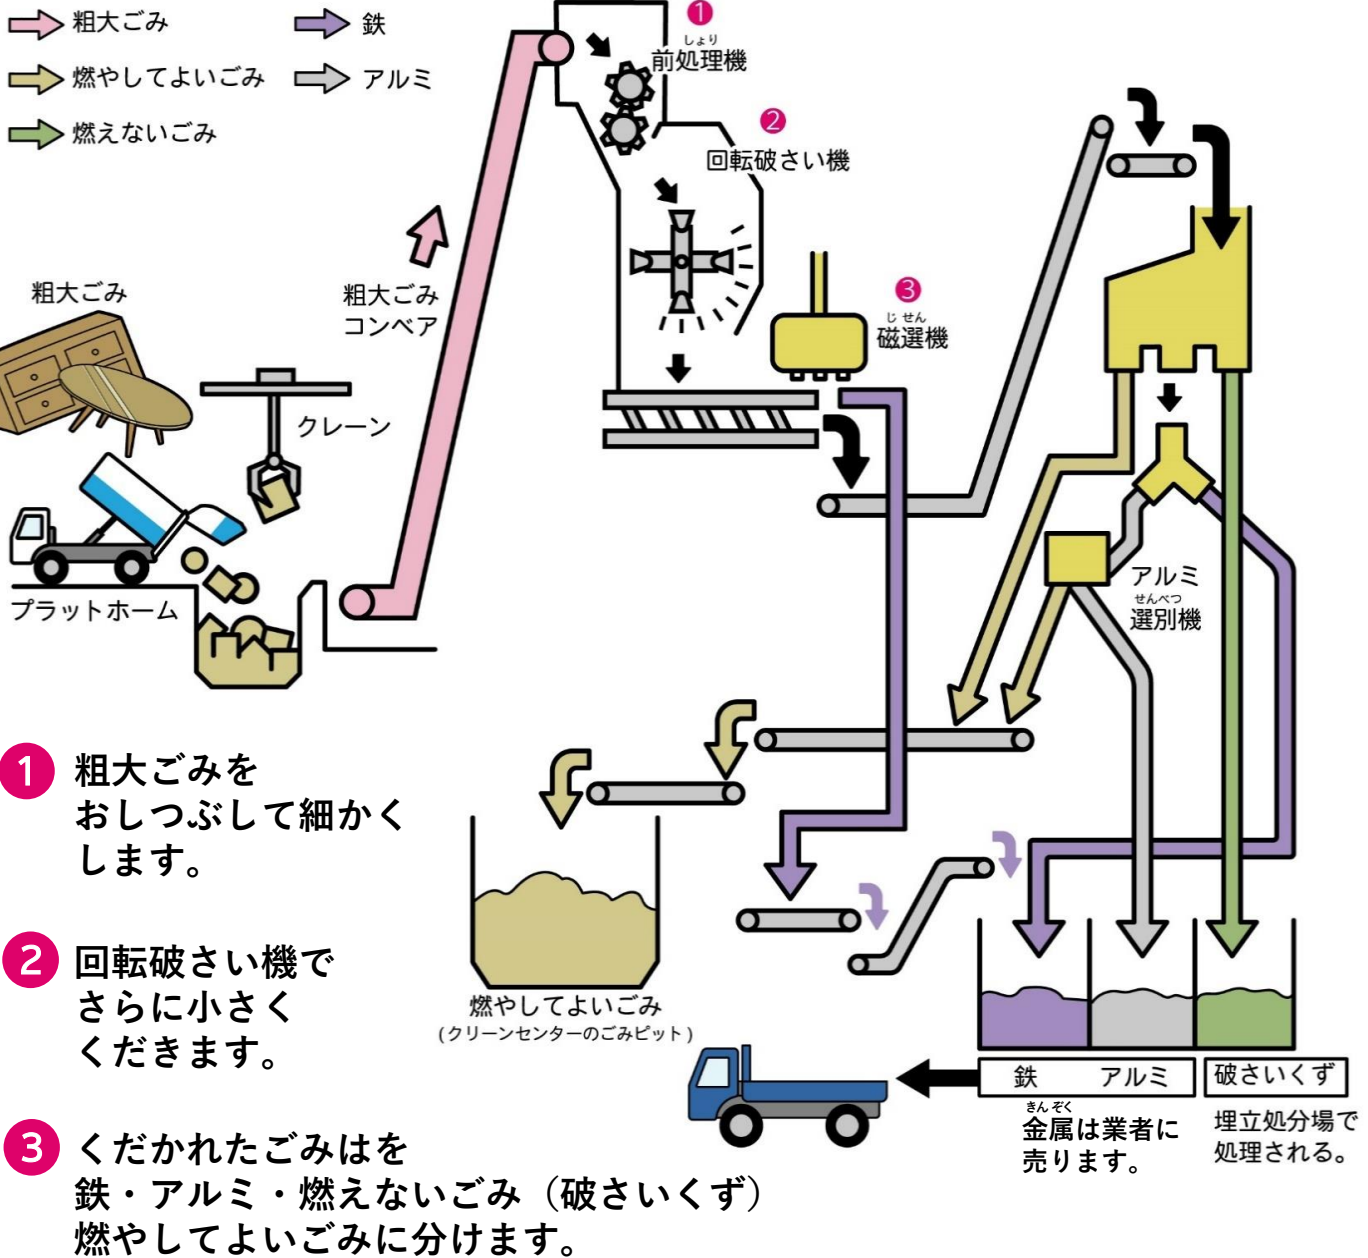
粗大ごみ
燃やしてよいごみ
燃えないごみ
鉄
アルミ

1 前処理機（しょり）
2 回転破さい機
3 磁選機（じせん）

粗大ごみ
粗大ごみコンベア
クレーン
プラットホーム

アルミ選別機（せんべつ）

燃やしてよいごみ
（クリーンセンターのごみピット）

鉄　アルミ
破さいくず

金属（きんぞく）は業者に売ります。
埋立処分場で処理される。

1 粗大ごみをおしつぶして細かくします。

2 回転破さい機でさらに小さくくだきます。

3 くだかれたごみはを鉄・アルミ・燃えないごみ（破さいくず）燃やしてよいごみに分けます。